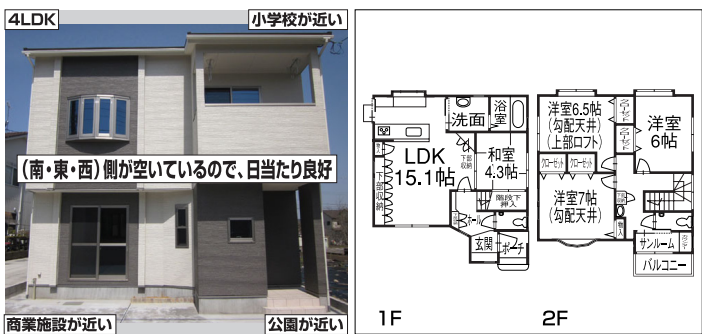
4LDK

小学校が近い

(南・東・西)側が空いているので、日当たり良好

商業施設が近い

公園が近い

洗面

浴室

LDK
15.1帖

和室
4.3帖

下駄収納

押入

階段下収納

ホール

玄関

ポーチ

洋室6.5帖
(勾配天井)
(上部ロフト)

洋室
6帖

クローゼット

クローゼット

クローゼット

クローゼット

洋室7帖
(勾配天井)

サンルーム

バルコニー

1F

2F